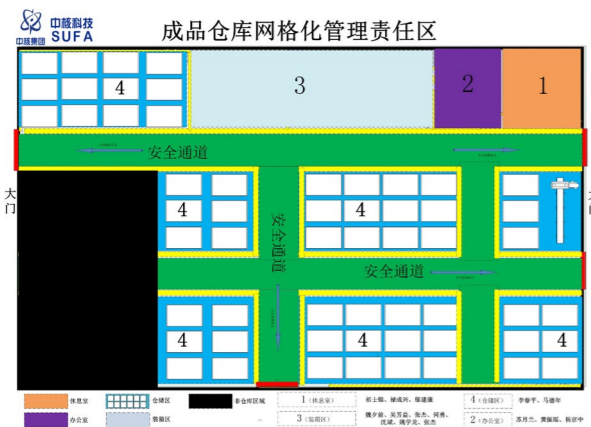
中核科技
SUFA
中核集团

成品仓库网格化管理责任区

4
3
2
1

安全通道

大门

4
4
安全通道
安全通道

4
4
4

休息室
仓储区
非仓库区域
1（休息室）
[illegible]
4（仓储区）
李春平、马德年
办公室
装箱区
3（装箱区）
魏夕前、吴芳远、张杰、何勇、沈斌、魏宇龙、张杰
2（办公室）
苏月兰、黄振阳、杨宗中